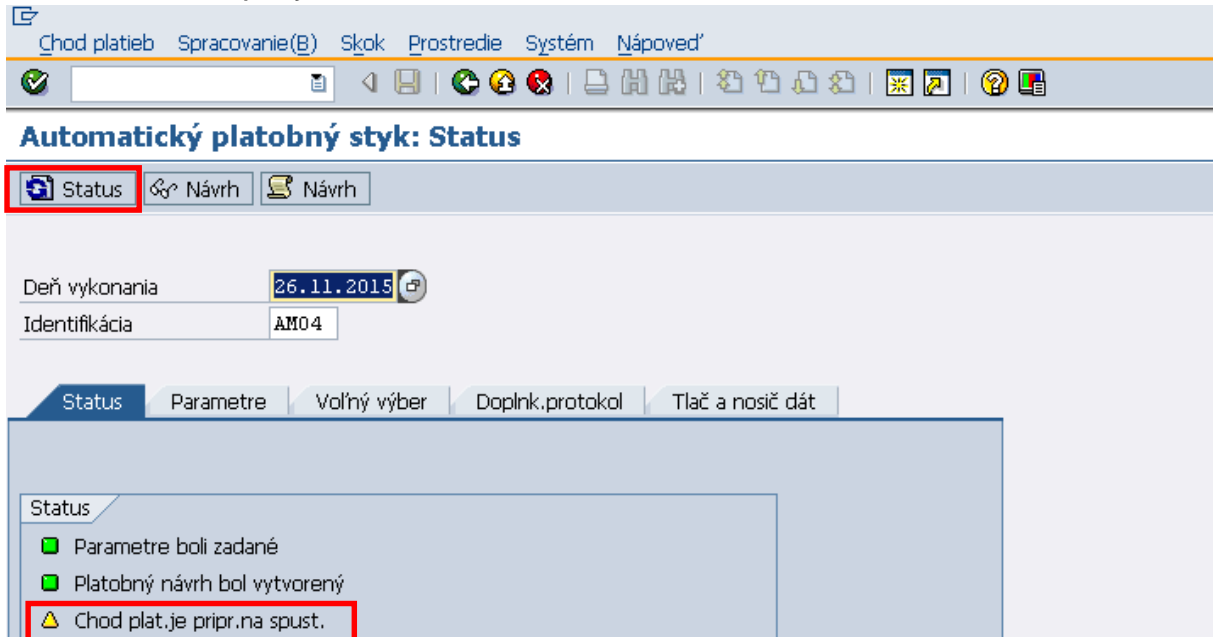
Chod platieb Spracovanie(B) Skok Prostredie Systém Nápoveď

Automatický platobný styk: Status

Status Návrh Návrh

Deň vykonania 26.11.2015
Identifikácia AM04

Status Parametre Voľný výber Doplnk.protokol Tlač a nosič dát

Status
Parametre boli zadané
Platobný návrh bol vytvorený
Chod plat.je pripr.na spust.